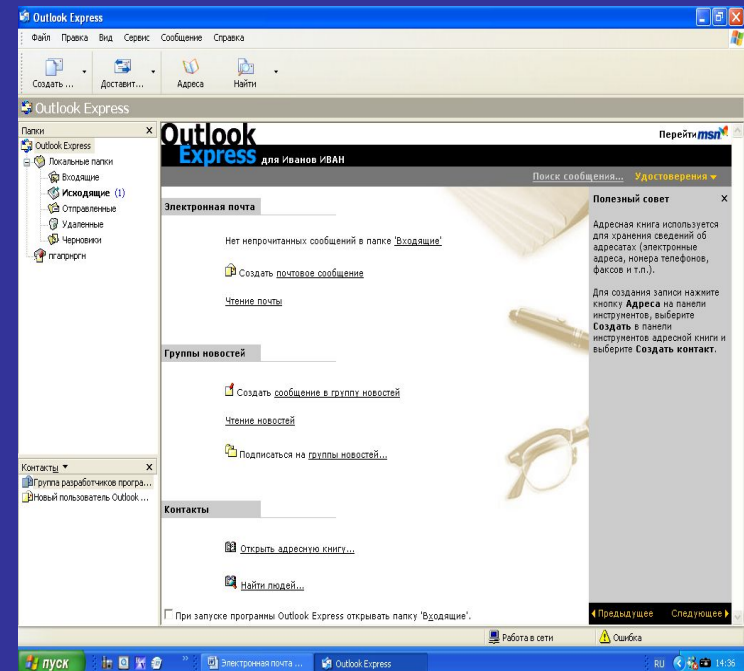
Outlook Express

Файл Правка Вид Сервис Сообщение Справка

Создать ... Доставит... Адреса Найти

Outlook Express

Папки ×

Outlook Express
Локальные папки
Входящие
Исходящие (1)
Отправленные
Удаленные
Черновики
пгапрпргн

Outlook Express для Иванов ИВАН

Перейти msn

Поиск сообщения... Удостоверения

Электронная почта

Нет непрочитанных сообщений в папке 'Входящие'

Создать почтовое сообщение

Чтение почты

Группы новостей

Создать сообщение в группу новостей

Чтение новостей

Подписаться на группы новостей...

Контакты

Открыть адресную книгу...

Найти людей...

При запуске программы Outlook Express открывать папку 'Входящие'.

Полезный совет ×

Адресная книга используется для хранения сведений об адресатах (электронные адреса, номера телефонов, факсов и т.п.).

Для создания записи нажмите кнопку **Адреса** на панели инструментов, выберите **Создать** в панели инструментов адресной книги и выберите **Создать контакт**.

Предыдущее Следующее

Контакты ×

Группа разработчиков програ...
Новый пользователь Outlook ...

Работа в сети Ошибка

пуск Электронная почта ... Outlook Express RU 14:36